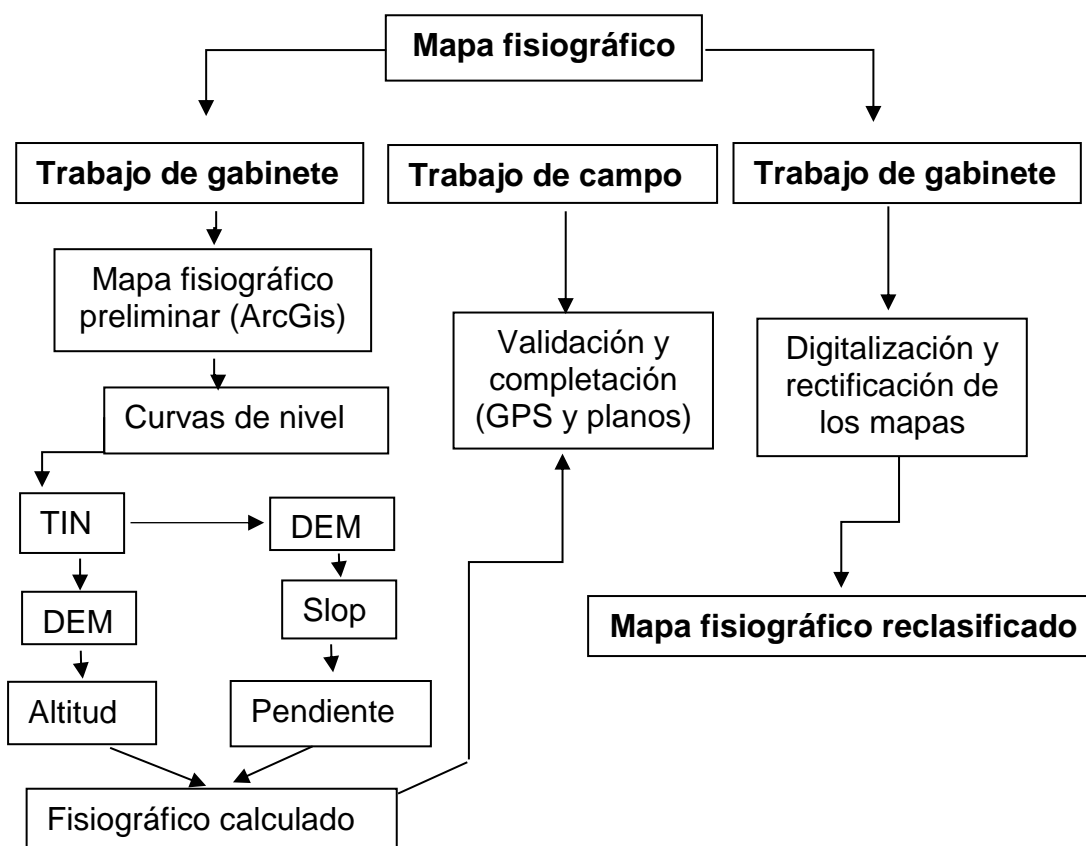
Mapa fisiográfico

Trabajo de gabinete

Trabajo de campo

Trabajo de gabinete

Mapa fisiográfico preliminar (ArcGis)

Curvas de nivel

TIN

DEM

DEM

Slop

Altitud

Pendiente

Fisiográfico calculado

Validación y completación (GPS y planos)

Digitalización y rectificación de los mapas

Mapa fisiográfico reclasificado